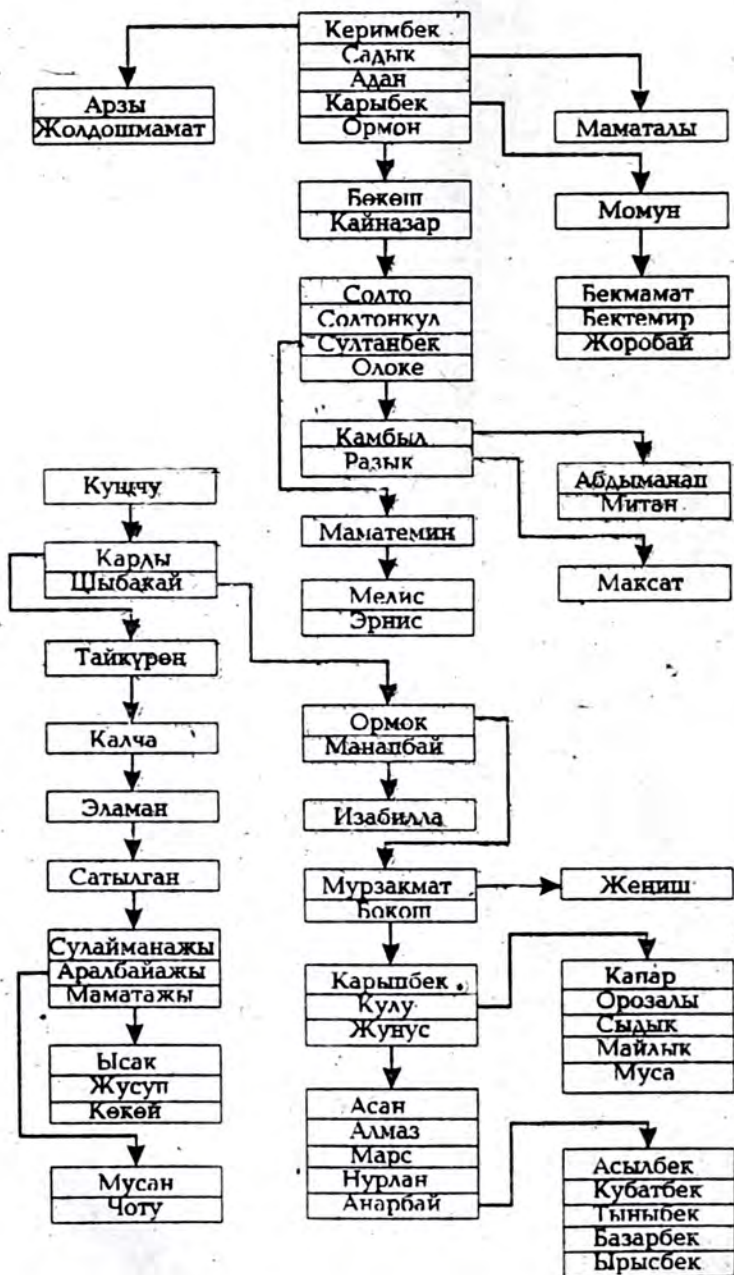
Керимбек
Садык
Адан
Карыбек
Ормон

Арзы
Жолдошмамат

Маматалы

Бөкөш
Кайназар

Момун

Бекмамат
Бектемир
Жоробай

Солто
Солтонкул
Султанбек
Олоке

Камбыл
Разык

Абдыманап
Митан

Максат

Кушчу

Карды
Шыбакай

Маматемин

Мелис
Эрнис

Тайкүрөн

Ормок
Манапбай

Калча

Изабилла

Эламан

Сатылган

Мурзакмат
Бокош

Жениш

Сулайманажы
Аралбайажы
Маматажы

Карыпбек
Кулу
Жунус

Капар
Орозалы
Сыдык
Майлык
Муса

Ысак
Жусуп
Көкөй

Асан
Алмаз
Марс
Нурлан
Анарбай

Мусан
Чоту

Асылбек
Кубатбек
Тыныбек
Базарбек
Ырысбек